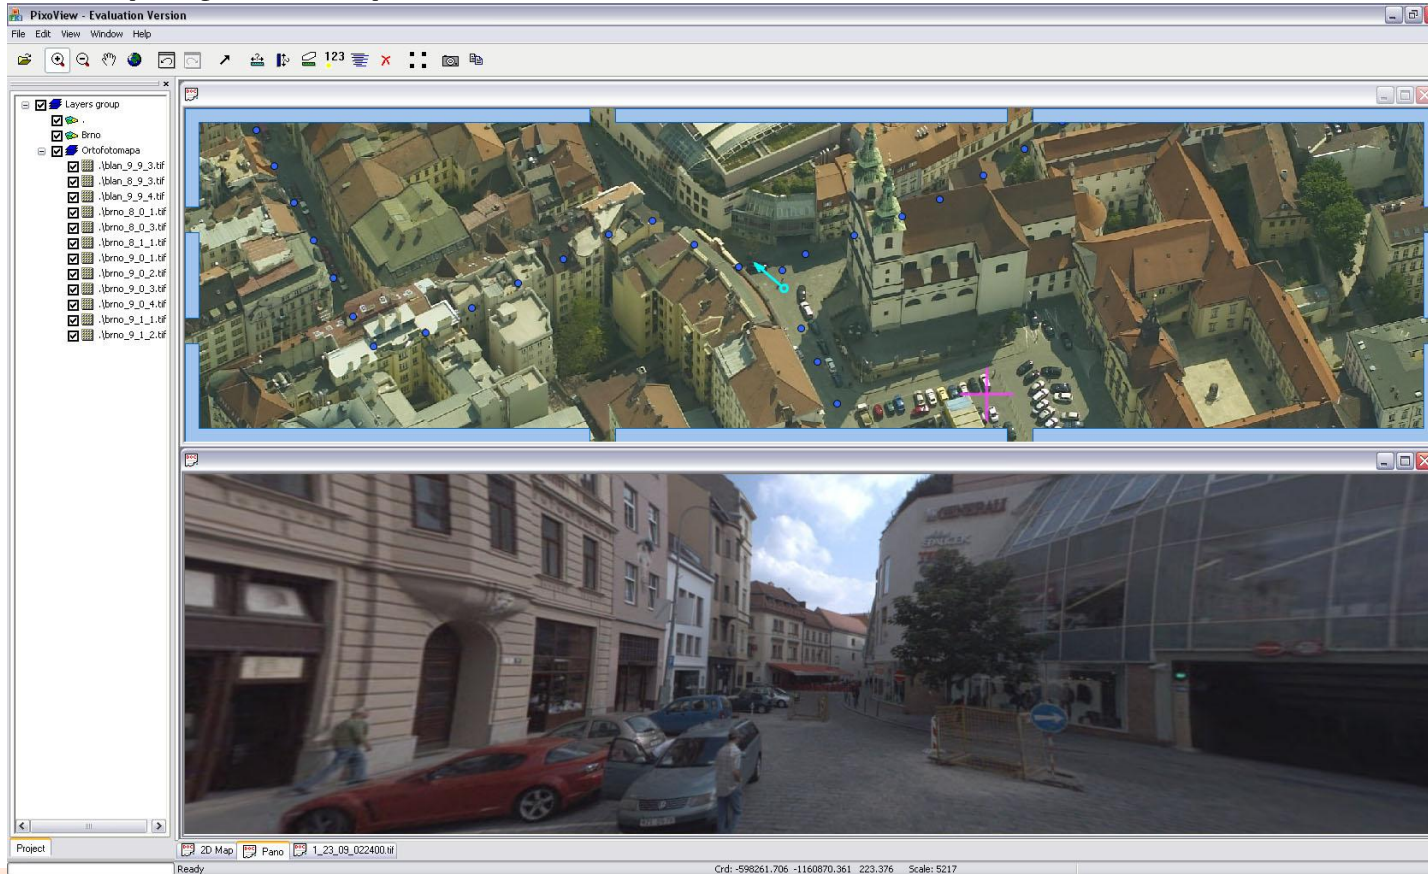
PixoView - Evaluation Version
File Edit View Window Help
123
Layers group
.
Brno
Ortofotomapa
.\blan_9_9_3.tif
.\blan_8_9_3.tif
.\blan_9_9_4.tif
.\brno_8_0_1.tif
.\brno_8_0_3.tif
.\brno_8_1_1.tif
.\brno_9_0_1.tif
.\brno_9_0_2.tif
.\brno_9_0_3.tif
.\brno_9_0_4.tif
.\brno_9_1_1.tif
.\brno_9_1_2.tif
GENERALI
Project
2D Map Pano 1_23_09_022400.tif
Ready
Crd: -598261.706 -1160870.361 223.376 Scale: 5217